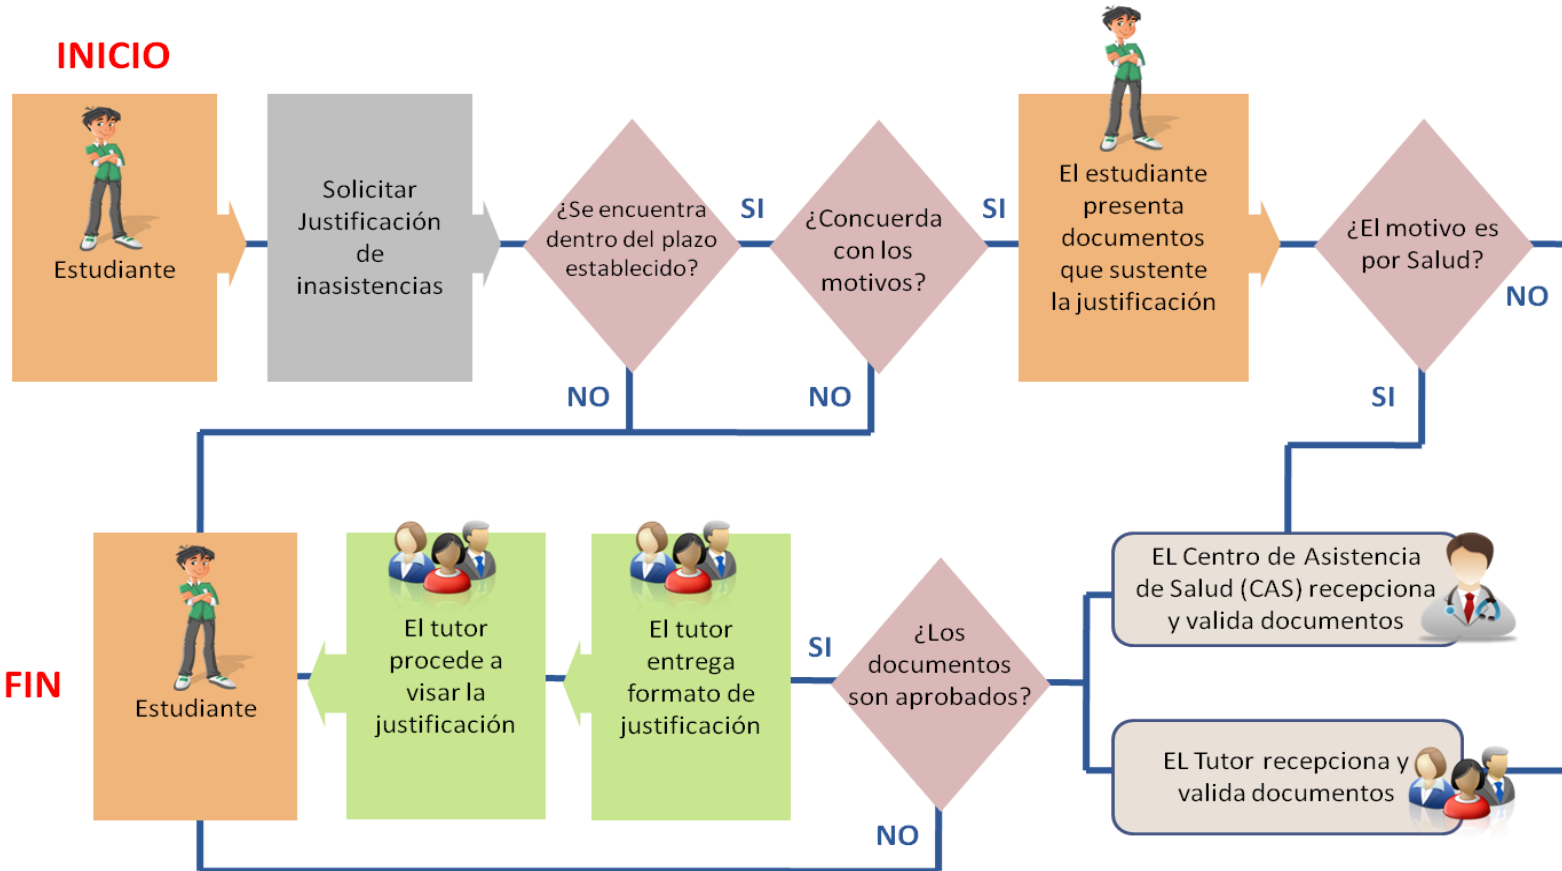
INICIO

Estudiante

Solicitar Justificación de inasistencias

¿Se encuentra dentro del plazo establecido?

SI

NO

¿Concuerda con los motivos?

SI

NO

El estudiante presenta documentos que sustente la justificación

¿El motivo es por Salud?

NO

SI

EL Centro de Asistencia de Salud (CAS) recepciona y valida documentos

EL Tutor recepciona y valida documentos

¿Los documentos son aprobados?

SI

NO

El tutor entrega formato de justificación

El tutor procede a visar la justificación

Estudiante

FIN